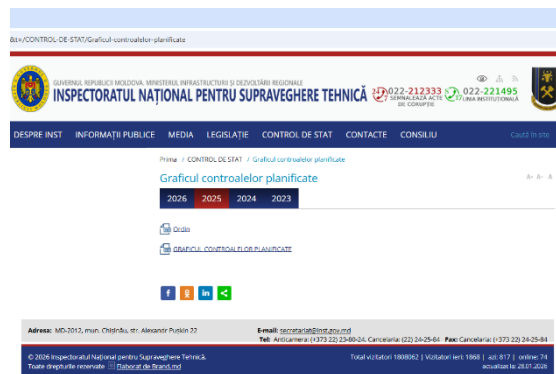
&t=/CONTROL-DE-STAT/Graficul-controalelor-planificate

GUVERNUL REPUBLICII MOLDOVA. MINISTERUL INFRASTRUCTURII ȘI DEZVOLTĂRII REGIONALE
INSPECTORATUL NAȚIONAL PENTRU SUPRAVEGHERE TEHNICĂ

022-212333 SEMNALEAZĂ ACTE DE CORUPȚIE
022-221495 LINIA INSTITUȚIONALĂ

DESPRE INST | INFORMAȚII PUBLICE | MEDIA | LEGISLAȚIE | CONTROL DE STAT | CONTACTE | CONSILIU

Caută în site

Prima / CONTROL DE STAT / Graficul controalelor planificate

Graficul controalelor planificate

A- A+ A

| 2026 | 2025 | 2024 | 2023 |
|---|---|---|---|

Ordin

GRAFICUL CONTROALELOR PLANIFICATE

f | ok | in | <

Adresa: MD-2012, mun. Chișinău, str. Alexandr Pușkin 22
E-mail: secretariat@inst.gov.md
Tel: Anticamera: (+373 22) 23-80-24, Cancelaria: (22) 24-25-64 Fax: Cancelaria: (+373 22) 24-25-84

© 2026 Inspectoratul Național pentru Supraveghere Tehnică.
Toate drepturile rezervate | Elaborat de Brand.md
Total vizitatori 1808062 | Vizitatori ieri: 1868 | azi: 817 | online: 74
actualizat la 28.01.2026